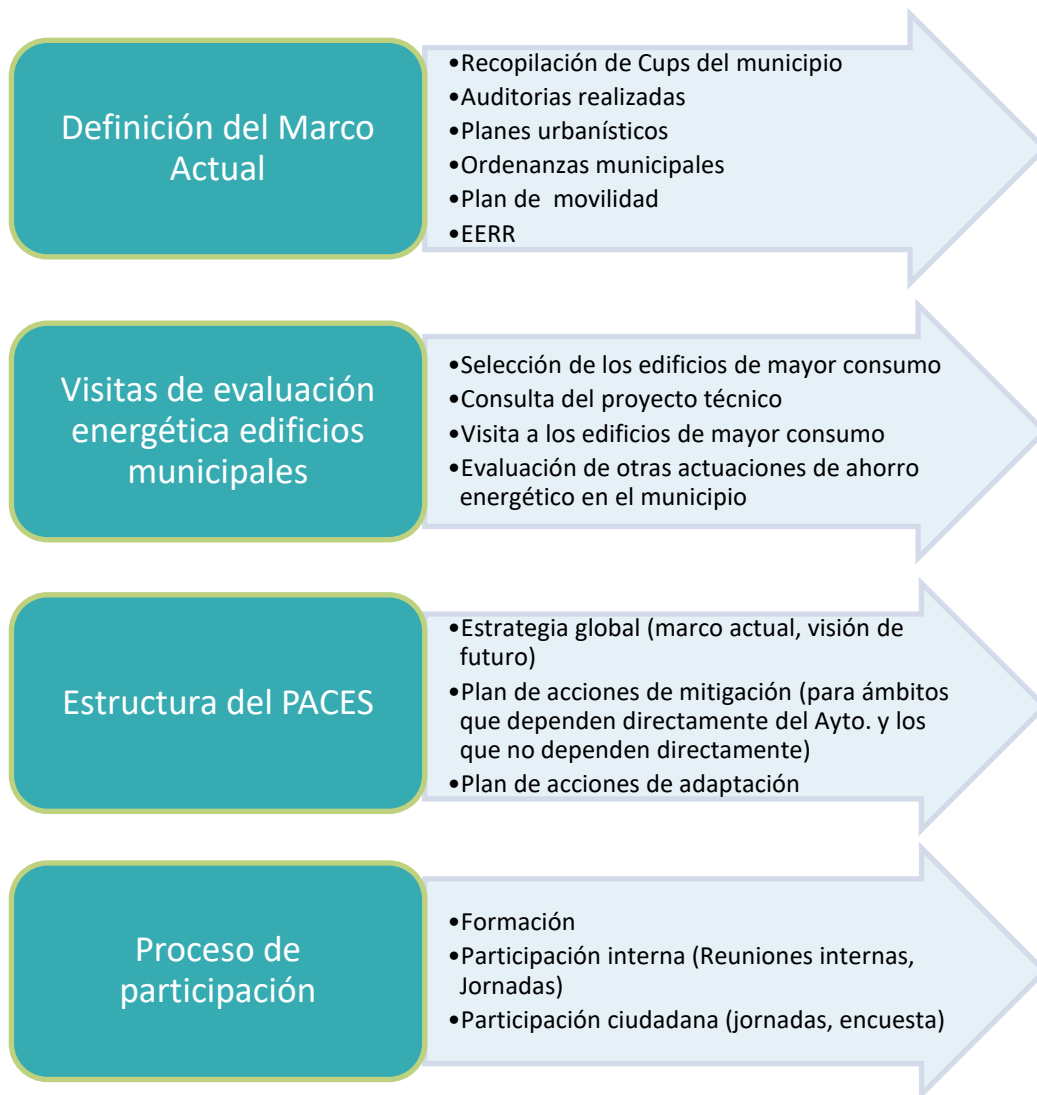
Definición del Marco Actual

•Recopilación de Cups del municipio
•Auditorias realizadas
•Planes urbanísticos
•Ordenanzas municipales
•Plan de movilidad
•EERR

Visitas de evaluación energética edificios municipales

•Selección de los edificios de mayor consumo
•Consulta del proyecto técnico
•Visita a los edificios de mayor consumo
•Evaluación de otras actuaciones de ahorro energético en el municipio

Estructura del PACES

•Estrategia global (marco actual, visión de futuro)
•Plan de acciones de mitigación (para ámbitos que dependen directamente del Ayto. y los que no dependen directamente)
•Plan de acciones de adaptación

Proceso de participación

•Formación
•Participación interna (Reuniones internas, Jornadas)
•Participación ciudadana (jornadas, encuesta)